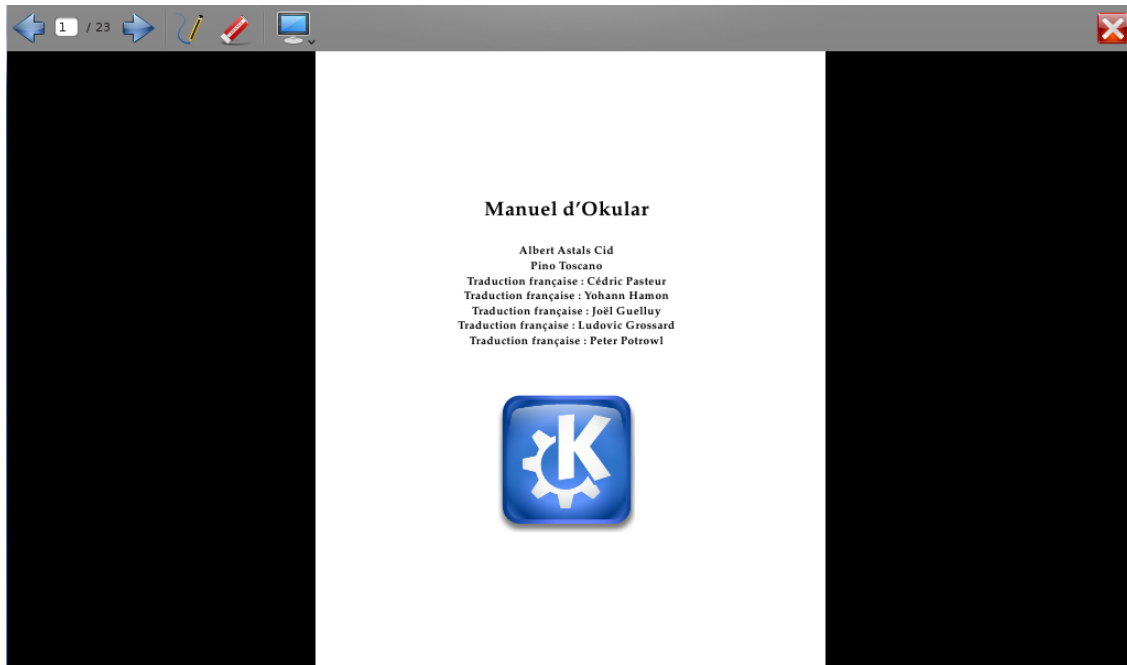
1 / 23

Manuel d’Okular

Albert Astals Cid
Pino Toscano
Traduction française : Cédric Pasteur
Traduction française : Yohann Hamon
Traduction française : Joël Guelluy
Traduction française : Ludovic Grossard
Traduction française : Peter Potrowl